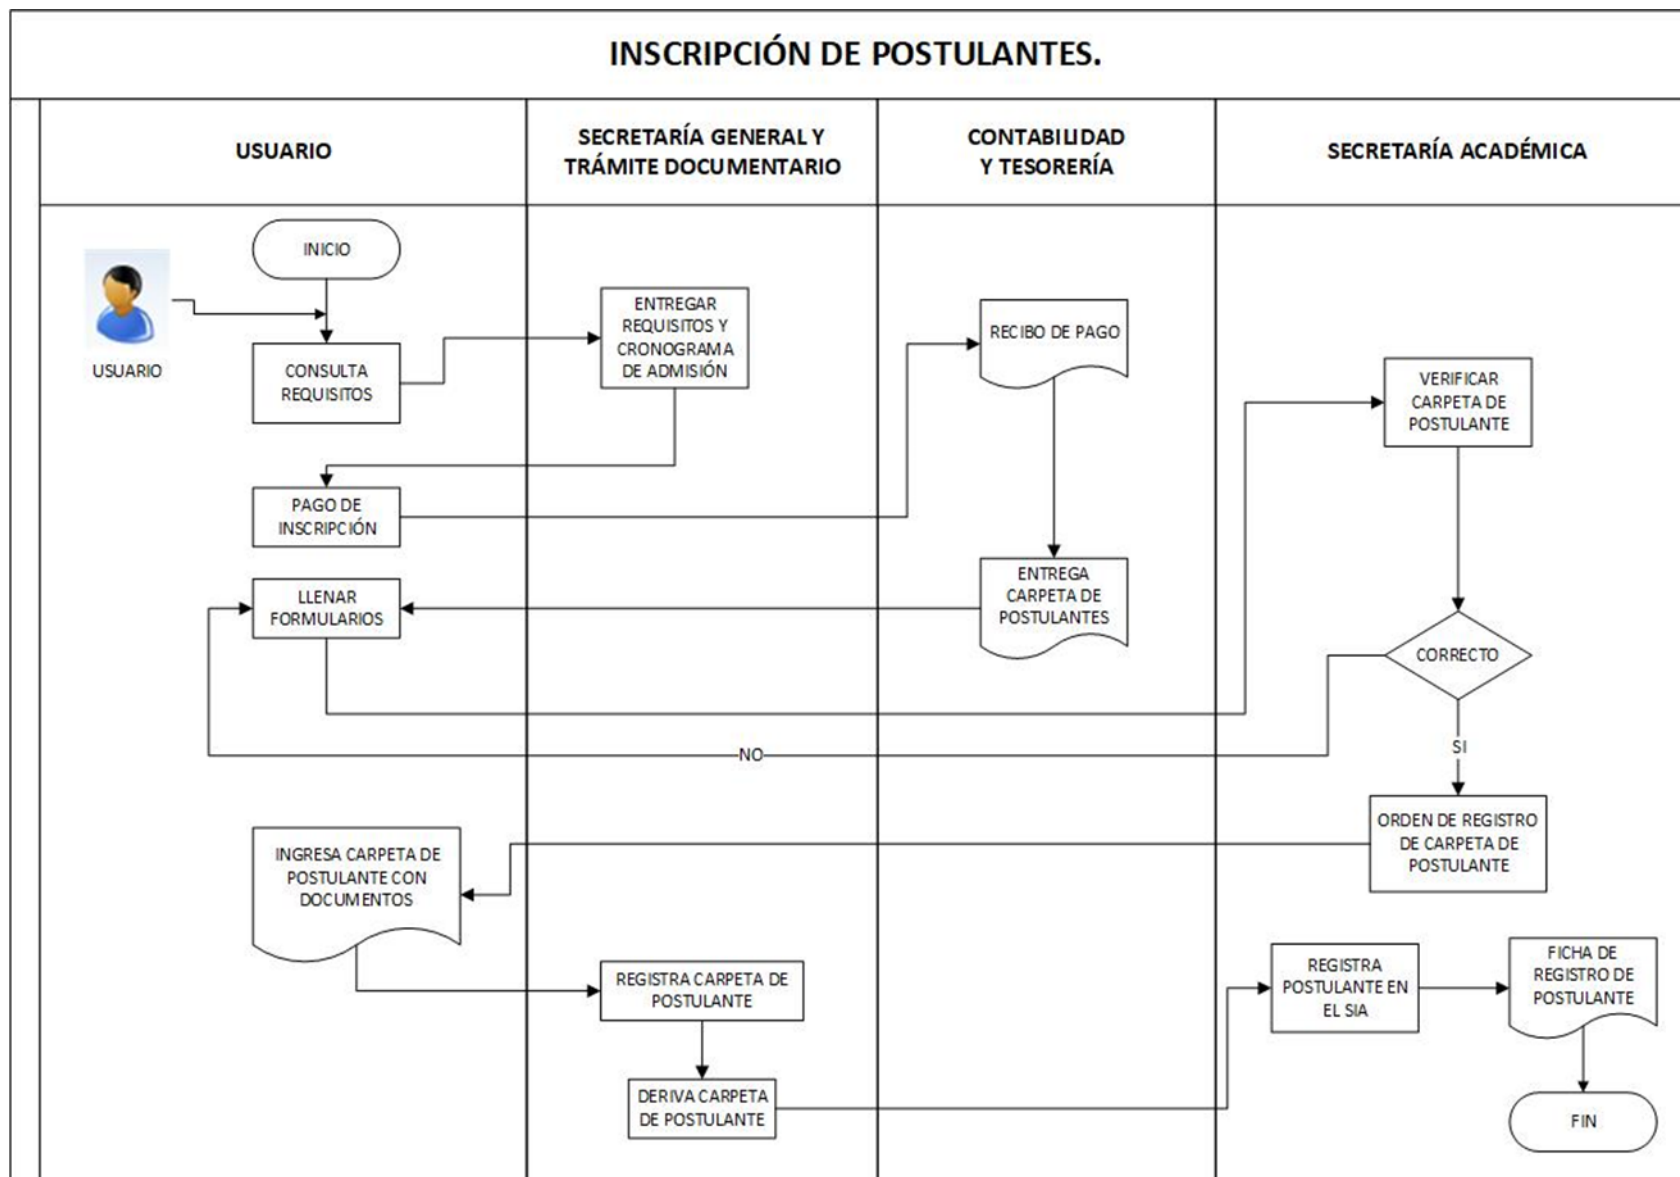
INSCRIPCIÓN DE POSTULANTES.

USUARIO

SECRETARÍA GENERAL Y TRÁMITE DOCUMENTARIO

CONTABILIDAD Y TESORERÍA

SECRETARÍA ACADÉMICA

INICIO

USUARIO

CONSULTA REQUISITOS

ENTREGAR REQUISITOS Y CRONOGRAMA DE ADMISIÓN

RECIBO DE PAGO

VERIFICAR CARPETA DE POSTULANTE

PAGO DE INSCRIPCIÓN

LLENAR FORMULARIOS

ENTREGA CARPETA DE POSTULANTES

CORRECTO

NO

SI

ORDEN DE REGISTRO DE CARPETA DE POSTULANTE

INGRESA CARPETA DE POSTULANTE CON DOCUMENTOS

REGISTRA CARPETA DE POSTULANTE

REGISTRA POSTULANTE EN EL SIA

FICHA DE REGISTRO DE POSTULANTE

DERIVA CARPETA DE POSTULANTE

FIN